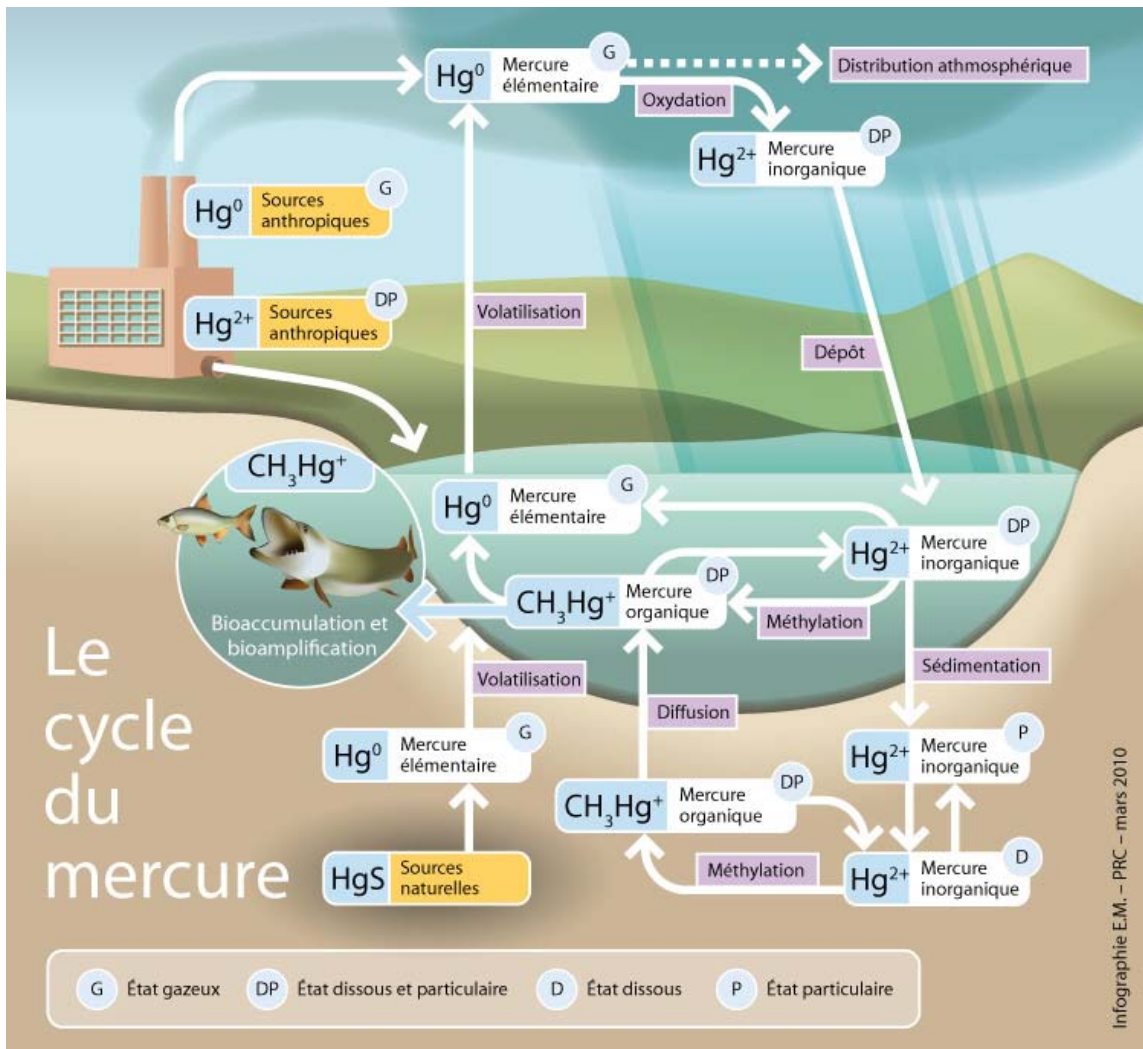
$Hg^0$ Mercure élémentaire G

Distribution athmosphérique

Oxydation

$Hg^{2+}$ Mercure inorganique DP

$Hg^0$ Sources anthropiques G

$Hg^{2+}$ Sources anthropiques DP

Volatilisation

Dépôt

$CH_3Hg^+$

Bioaccumulation et bioamplification

$Hg^0$ Mercure élémentaire G

$Hg^{2+}$ Mercure inorganique DP

$CH_3Hg^+$ Mercure organique DP

Méthylation

Le cycle du mercure

Volatilisation

Sédimentation

Diffusion

$Hg^0$ Mercure élémentaire G

$Hg^{2+}$ Mercure inorganique P

$CH_3Hg^+$ Mercure organique DP

Méthylation

$Hg^{2+}$ Mercure inorganique D

HgS Sources naturelles

G État gazeux DP État dissous et particulaire D État dissous P État particulaire

Infographie E.M. – PRC – mars 2010